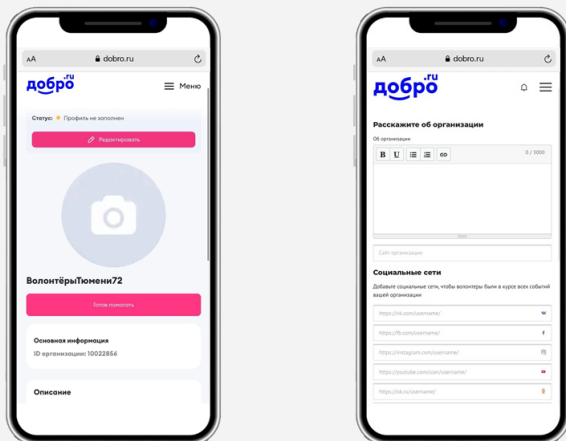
AA dobro.ru

добро.ru

Меню

Статус: Профиль не заполнен

Редактировать

ВолонтёрыТюмени72

Готов помогать

Основная информация

ID организации: 10022856

Описание

AA dobro.ru

добро.ru

Расскажите об организации

Об организации

B U

0 / 1000

Сайт организации

Социальные сети

Добавьте социальные сети, чтобы волонтеры были в курсе всех событий вашей организации

https://vk.com/username/

https://fb.com/username/

https://instagram.com/username/

https://youtube.com/c/username/

https://ok.ru/username/